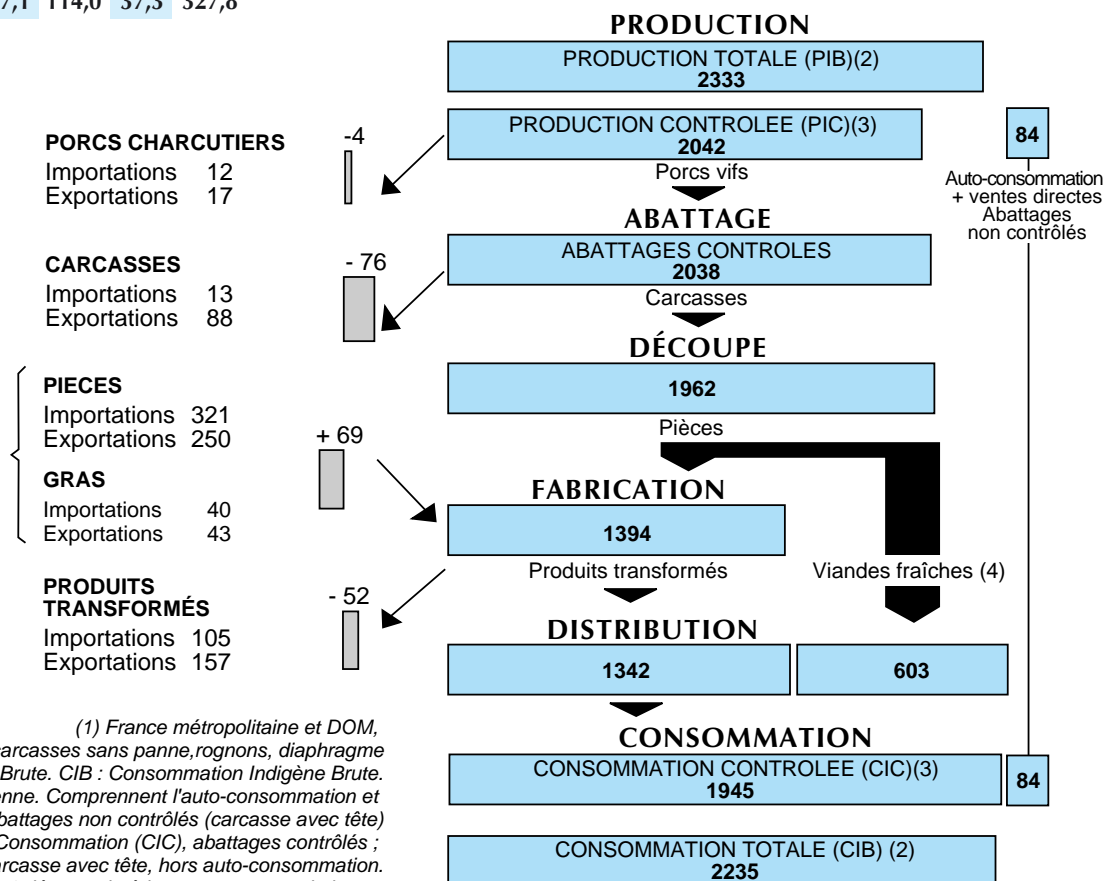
7,1 114,0 37,3 327,8

PRODUCTION

PRODUCTION TOTALE (PIB)(2)
2333

PRODUCTION CONTROLEE (PIC)(3)
2042

84

Auto-consommation + ventes directes Abattages non contrôlés

Porcs vifs

PORCS CHARCUTIERS
Importations 12
Exportations 17

-4

ABATTAGE

ABATTAGES CONTROLES
2038

Carcasses

CARCASSES
Importations 13
Exportations 88

- 76

DÉCOUPE

1962

Pièces

PIECES
Importations 321
Exportations 250

GRAS
Importations 40
Exportations 43

+ 69

FABRICATION

1394

Produits transformés

Viandes fraîches (4)

PRODUITS TRANSFORMÉS
Importations 105
Exportations 157

- 52

DISTRIBUTION

1342

603

CONSOMMATION

CONSOMMATION CONTROLEE (CIC)(3)
1945

84

CONSOMMATION TOTALE (CIB) (2)
2235

(1) France métropolitaine et DOM, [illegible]arcasses sans panne,rognons, diaphragme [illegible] Brute. CIB : Consommation Indigène Brute. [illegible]nne. Comprennent l'auto-consommation et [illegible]battages non contrôlés (carcasse avec tête) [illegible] Consommation (CIC), abattages contrôlés ; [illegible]rcasse avec tête, hors auto-consommation.